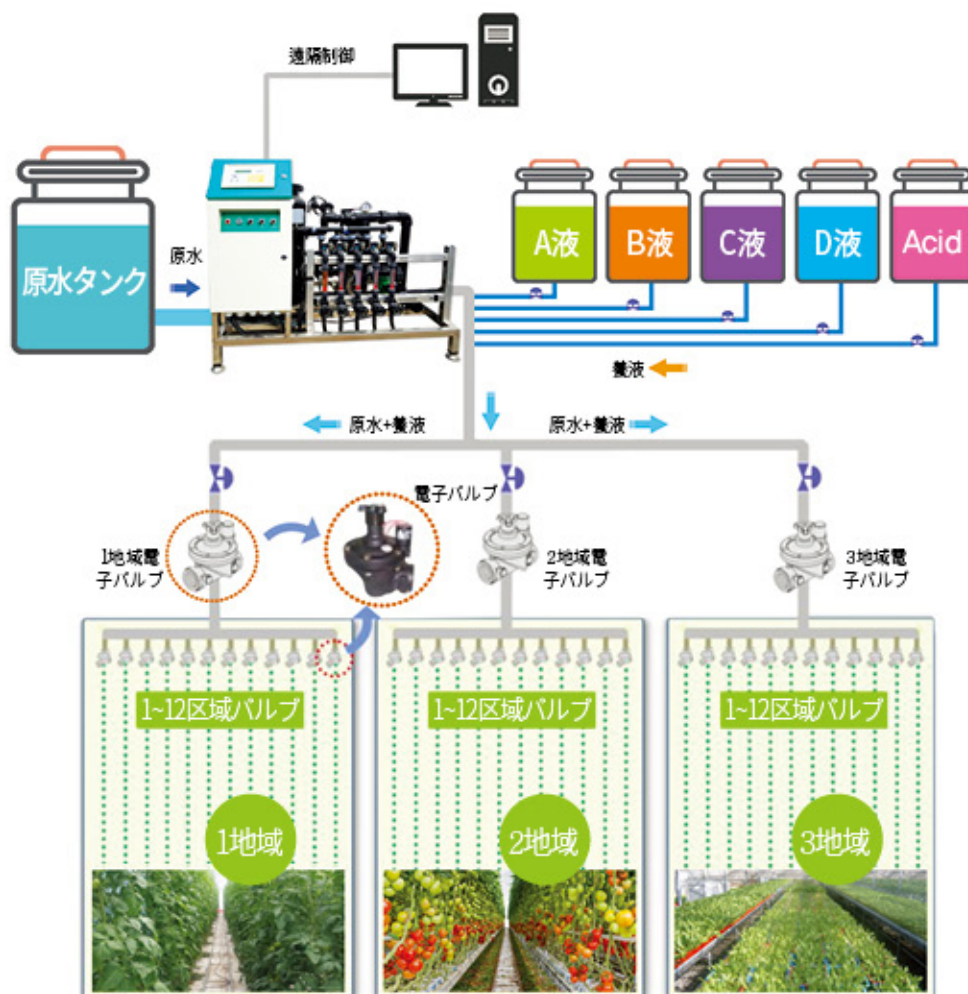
遠隔制御

原水タンク

原水

A液

B液

C液

D液

Acid

養液

原水+養液

原水+養液

電子バルブ

1地域電子バルブ

2地域電子バルブ

3地域電子バルブ

1~12区域バルブ

1~12区域バルブ

1~12区域バルブ

1地域

2地域

3地域